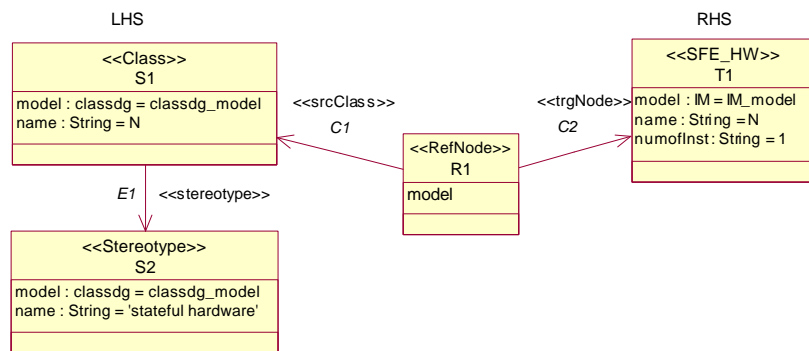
LHS

RHS

<<Class>>
S1

model : classdg = classdg_model
name : String = N

<<srcClass>>
C1

<<RefNode>>
R1

model

<<trgNode>>
C2

<<SFE_HW>>
T1

model : IM = IM_model
name : String = N
numofInst : String = 1

E1
<<stereotype>>

<<Stereotype>>
S2

model : classdg = classdg_model
name : String = 'stateful hardware'